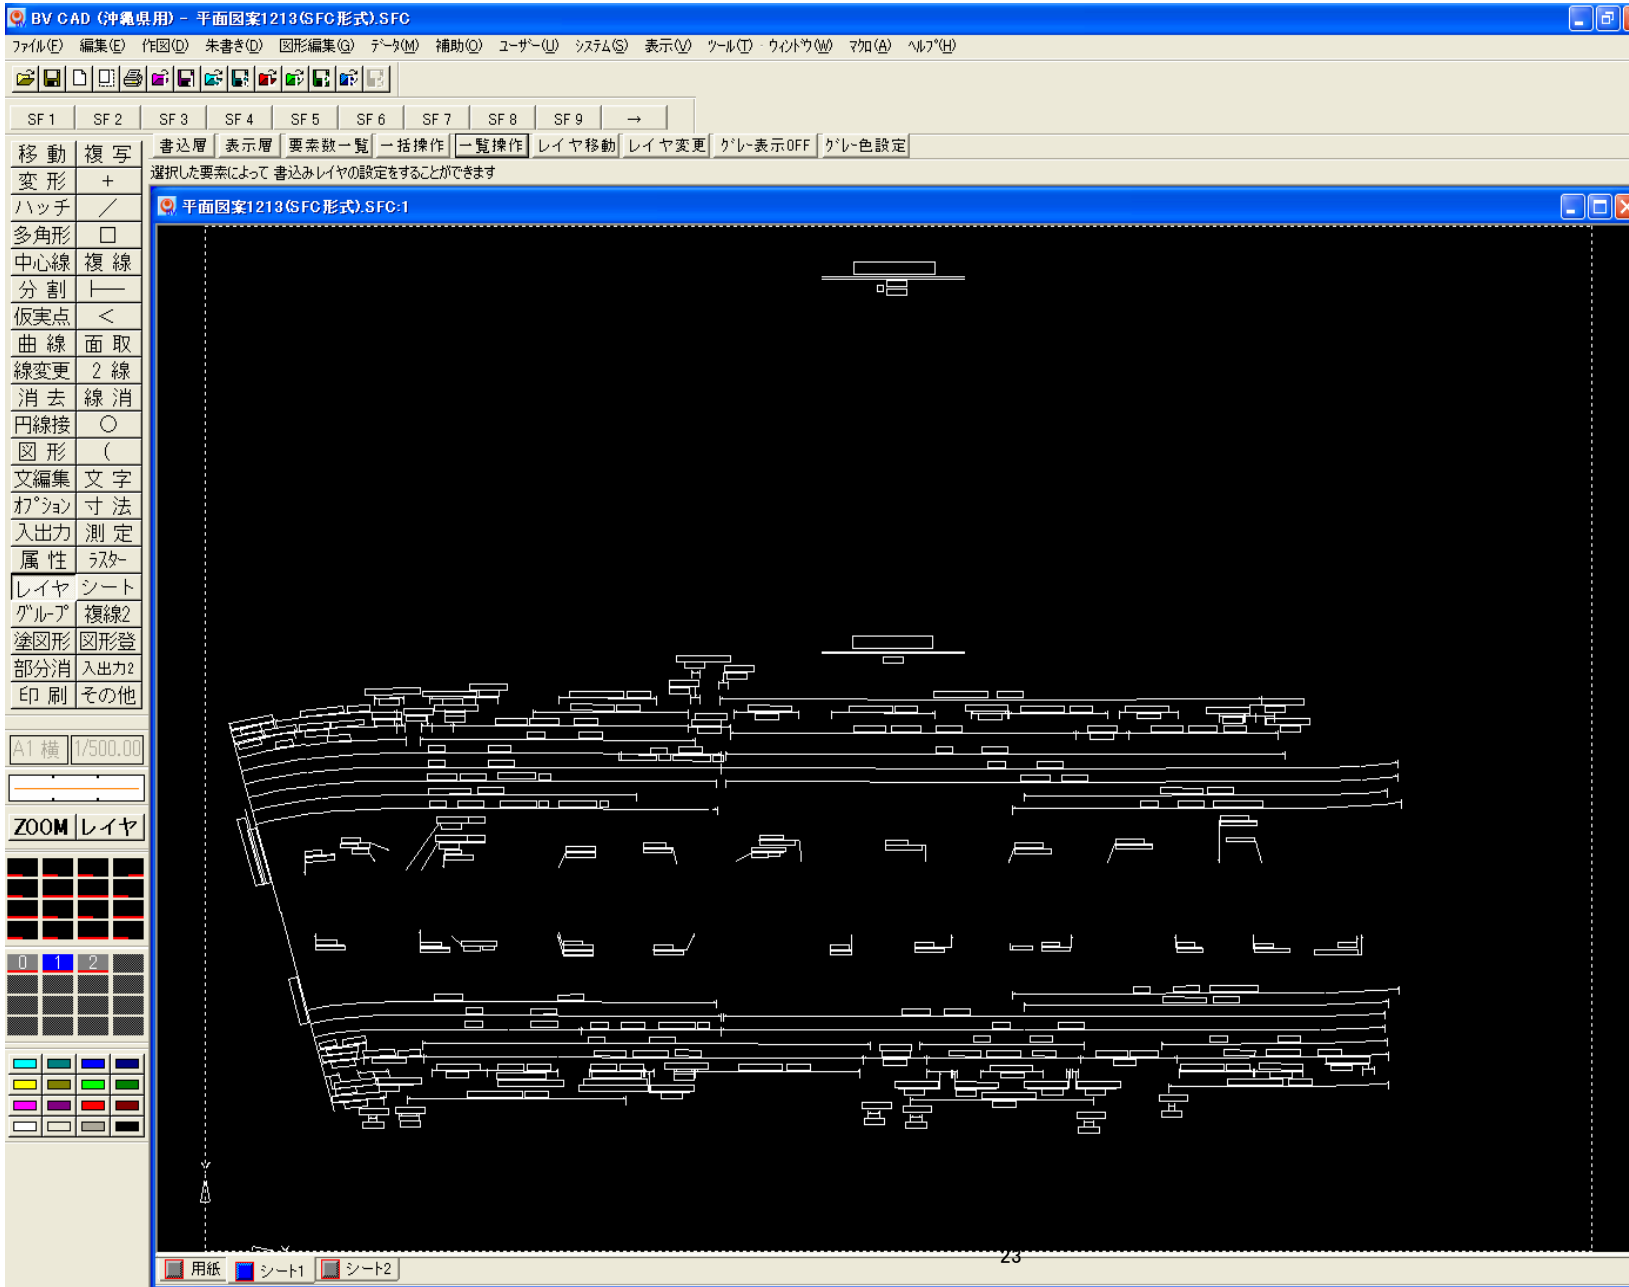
BV CAD (沖縄県用) - 平面図案1213(SFC形式).SFC

ファイル(F) 編集(E) 作図(D) 朱書き(D) 図形編集(G) データ(M) 補助(O) ユーザー(U) システム(S) 表示(V) ツール(T) ウィンドウ(W) マクロ(A) ヘルプ(H)

SF 1 | SF 2 | SF 3 | SF 4 | SF 5 | SF 6 | SF 7 | SF 8 | SF 9 | →

書込層 | 表示層 | 要素数一覧 | 一括操作 | 一覧操作 | レイヤ移動 | レイヤ変更 | グレー表示OFF | グレー色設定

選択した要素によって 書込みレイヤの設定をすることができます

平面図案1213(SFC形式).SFC:1

移 動 | 複 写
変 形 | +
ハッチ | ／
多角形 | □
中心線 | 複 線
分 割 | ├──
仮実点 | <
曲 線 | 面 取
線変更 | 2 線
消 去 | 線 消
円線接 | ○
図 形 | (
文編集 | 文 字
オプション | 寸 法
入出力 | 測 定
属 性 | ラスター
レイヤ | シート
グループ | 複線2
塗図形 | 図形登
部分消 | 入出力2
印 刷 | その他

A1 横 | 1/500.00

ZOOM | レイヤ

0 | 1 | 2

用紙 | シート1 | シート2

23